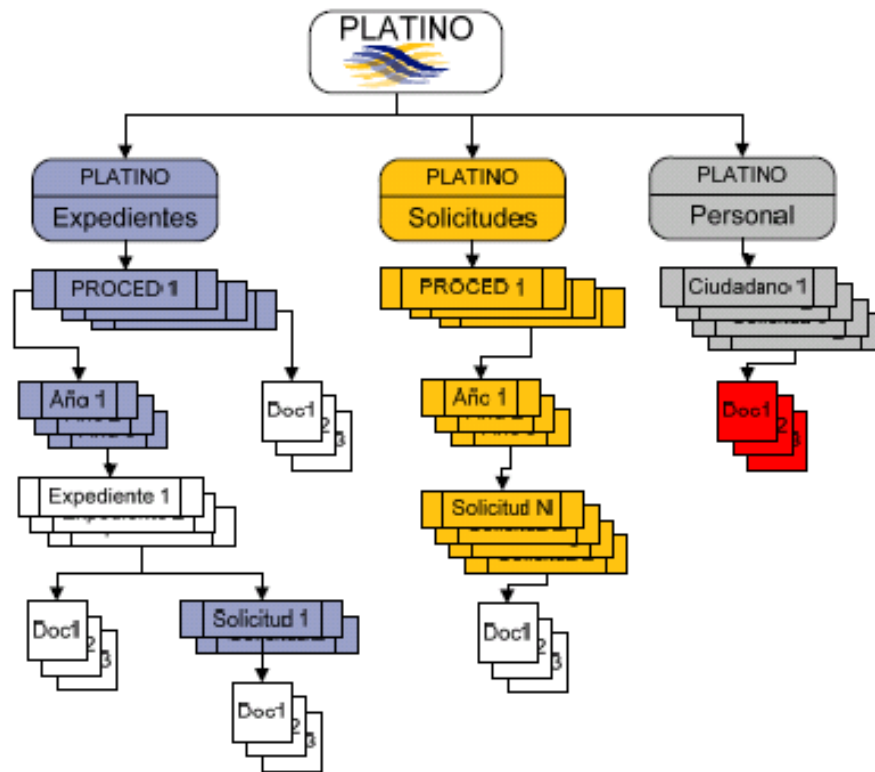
PLATINO

PLATINO
Expedientes

PLATINO
Solicitudes

PLATINO
Personal

PROCED 1

PROCED 1

Ciudadano 1

Año 1

Doc1
2
3

Año 1

Doc1
2
3

Expediente 1

Solicitud N

Doc1
2
3

Solicitud 1

Doc1
2
3

Doc1
2
3